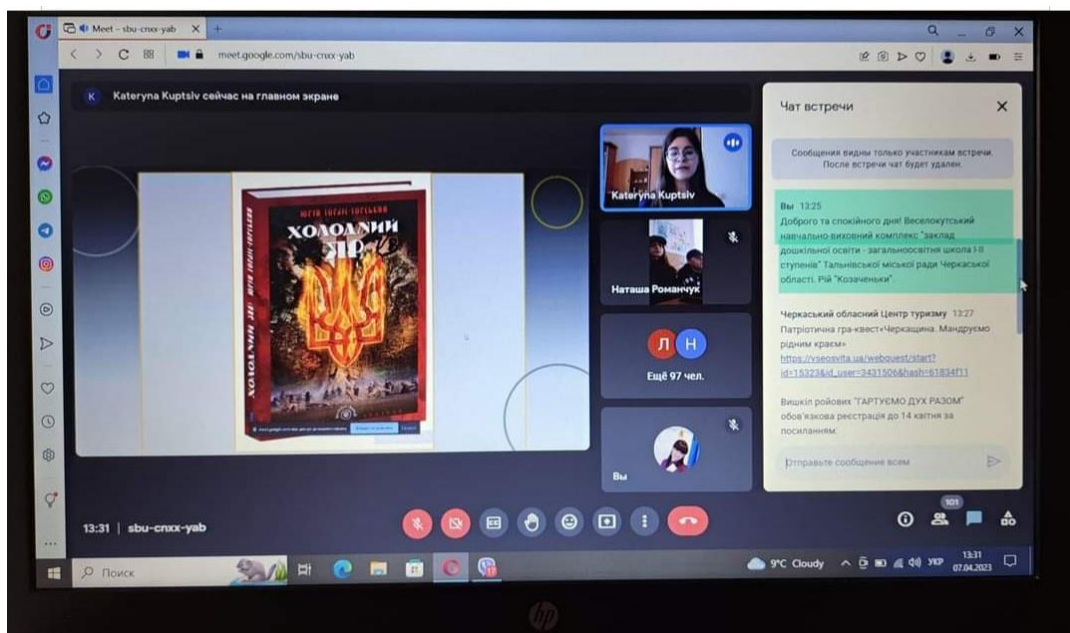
Meet – sbu-cnxx-yab
meet.google.com/sbu-cnxx-yab

K Kateryna Kuptsiv сейчас на главном экране

ЮРІЙ ГОРЛІС-ГОРСЬКИЙ
ХОЛОДНИЙ ЯР
ХОЛОДНИЙ ЯР

Kateryna Kuptsiv
Наташа Романчук
Л Н
Ещё 97 чел.
Вы

Чат встречи
Сообщения видны только участникам встречи. После встречи чат будет удален.

Вы 13:25
Доброго та спокійного дня! Веселокутський навчально-виховний комплекс "заклад дошкільної освіти - загальноосвітня школа І-ІІ ступенів" Тальнівської міської ради Черкаської області. Рій "Козаченьки".

Черкаський обласний Центр туризму 13:27
Патріотична гра-квест«Черкащина. Мандруємо рідним краєм»
https://vseosvita.ua/webquest/start?id=15323&id_user=3431506&hash=61834f11

Вишкіл ройових "ГАРТУЄМО ДУХ РАЗОМ" обов'язкова реєстрація до 14 квітня за посиланням:

Отправьте сообщение всем

13:31 | sbu-cnxx-yab

101

Поиск
9°C Cloudy УКР 13:31 07.04.2023